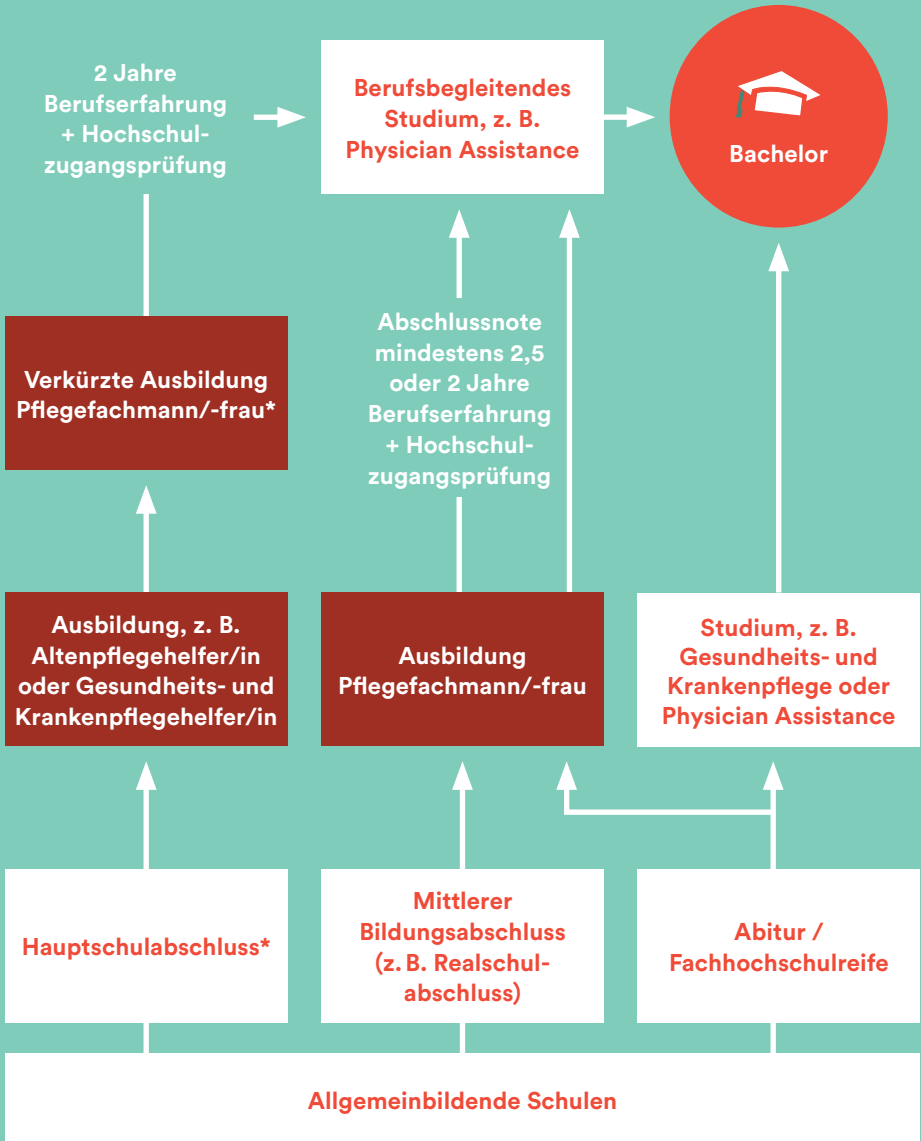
2 Jahre Berufserfahrung + Hochschulzugangsprüfung

Berufsbegleitendes Studium, z. B. Physician Assistance

Bachelor

Verkürzte Ausbildung Pflegefachmann/-frau*

Abschlussnote mindestens 2,5 oder 2 Jahre Berufserfahrung + Hochschulzugangsprüfung

Ausbildung, z. B. Altenpflegehelfer/in oder Gesundheits- und Krankenpflegehelfer/in

Ausbildung Pflegefachmann/-frau

Studium, z. B. Gesundheits- und Krankenpflege oder Physician Assistance

Hauptschulabschluss*

Mittlerer Bildungsabschluss (z. B. Realschulabschluss)

Abitur / Fachhochschulreife

Allgemeinbildende Schulen